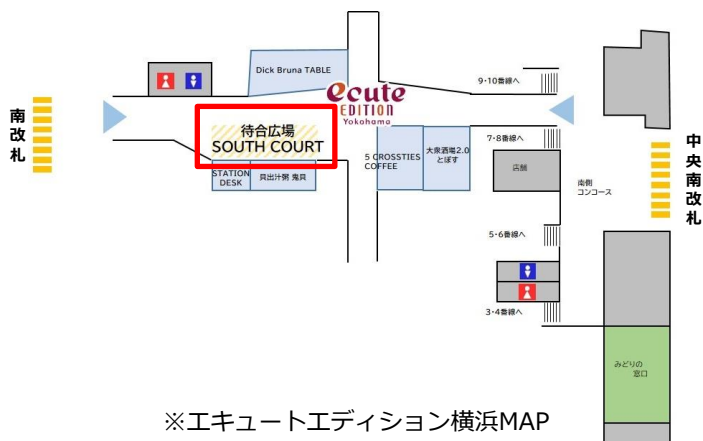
南改札

Dick Bruna TABLE

ecute EDITION Yokohama

9・10番線へ

待合広場
SOUTH COURT

STATION DESK

貝出汁粥 鬼貝

5 CROSSTIES COFFEE

大衆酒場2.0 とぼす

7・8番線へ

店舗

南側コンコース

中央南改札

5・6番線へ

3・4番線へ

みどりの窓口

※エキュートエディション横浜MAP